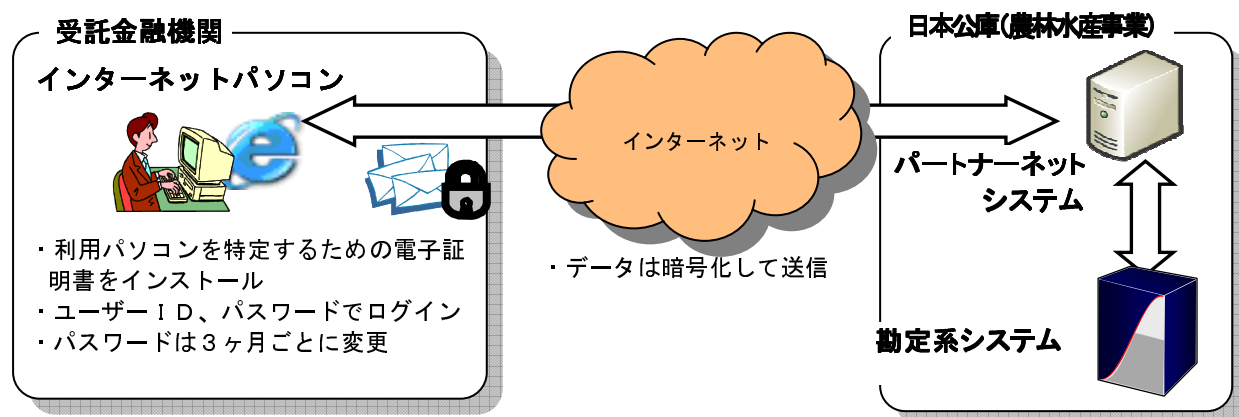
受託金融機関

インターネットパソコン

・利用パソコンを特定するための電子証明書をインストール
・ユーザーＩＤ、パスワードでログイン
・パスワードは３ヶ月ごとに変更

インターネット

・データは暗号化して送信

日本公庫(農林水産事業)

パートナーネットシステム

勘定系システム